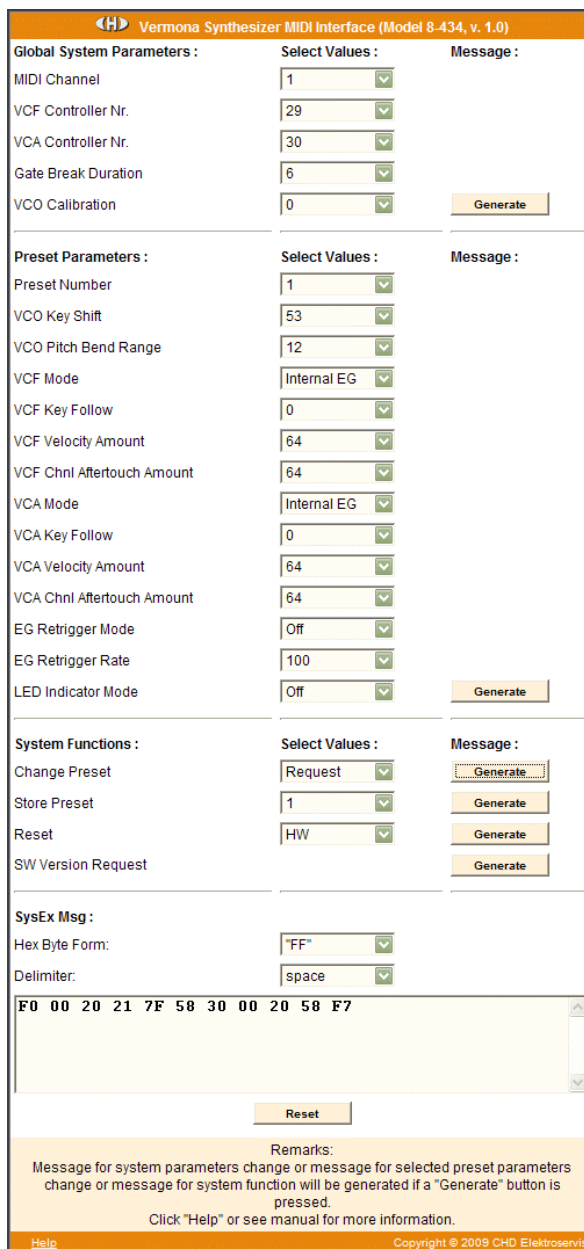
CHD Vermona Synthesizer MIDI Interface (Model 8-434, v. 1.0)

| Global System Parameters : | Select Values : | Message : |
|---|---|---|
| MIDI Channel | 1 | |
| VCF Controller Nr. | 29 | |
| VCA Controller Nr. | 30 | |
| Gate Break Duration | 6 | |
| VCO Calibration | 0 | Generate |

| Preset Parameters : | Select Values : | Message : |
|---|---|---|
| Preset Number | 1 | |
| VCO Key Shift | 53 | |
| VCO Pitch Bend Range | 12 | |
| VCF Mode | Internal EG | |
| VCF Key Follow | 0 | |
| VCF Velocity Amount | 64 | |
| VCF Chnl Aftertouch Amount | 64 | |
| VCA Mode | Internal EG | |
| VCA Key Follow | 0 | |
| VCA Velocity Amount | 64 | |
| VCA Chnl Aftertouch Amount | 64 | |
| EG Retrigger Mode | Off | |
| EG Retrigger Rate | 100 | |
| LED Indicator Mode | Off | Generate |

| System Functions : | Select Values : | Message : |
|---|---|---|
| Change Preset | Request | Generate |
| Store Preset | 1 | Generate |
| Reset | HW | Generate |
| SW Version Request | | Generate |

SysEx Msg :

Hex Byte Form: "FF"

Delimiter: space

F0 00 20 21 7F 58 30 00 20 58 F7

Reset

Remarks:
Message for system parameters change or message for selected preset parameters change or message for system function will be generated if a "Generate" button is pressed.
Click "Help" or see manual for more information.

Help

Copyright © 2009 CHD Elektroservis